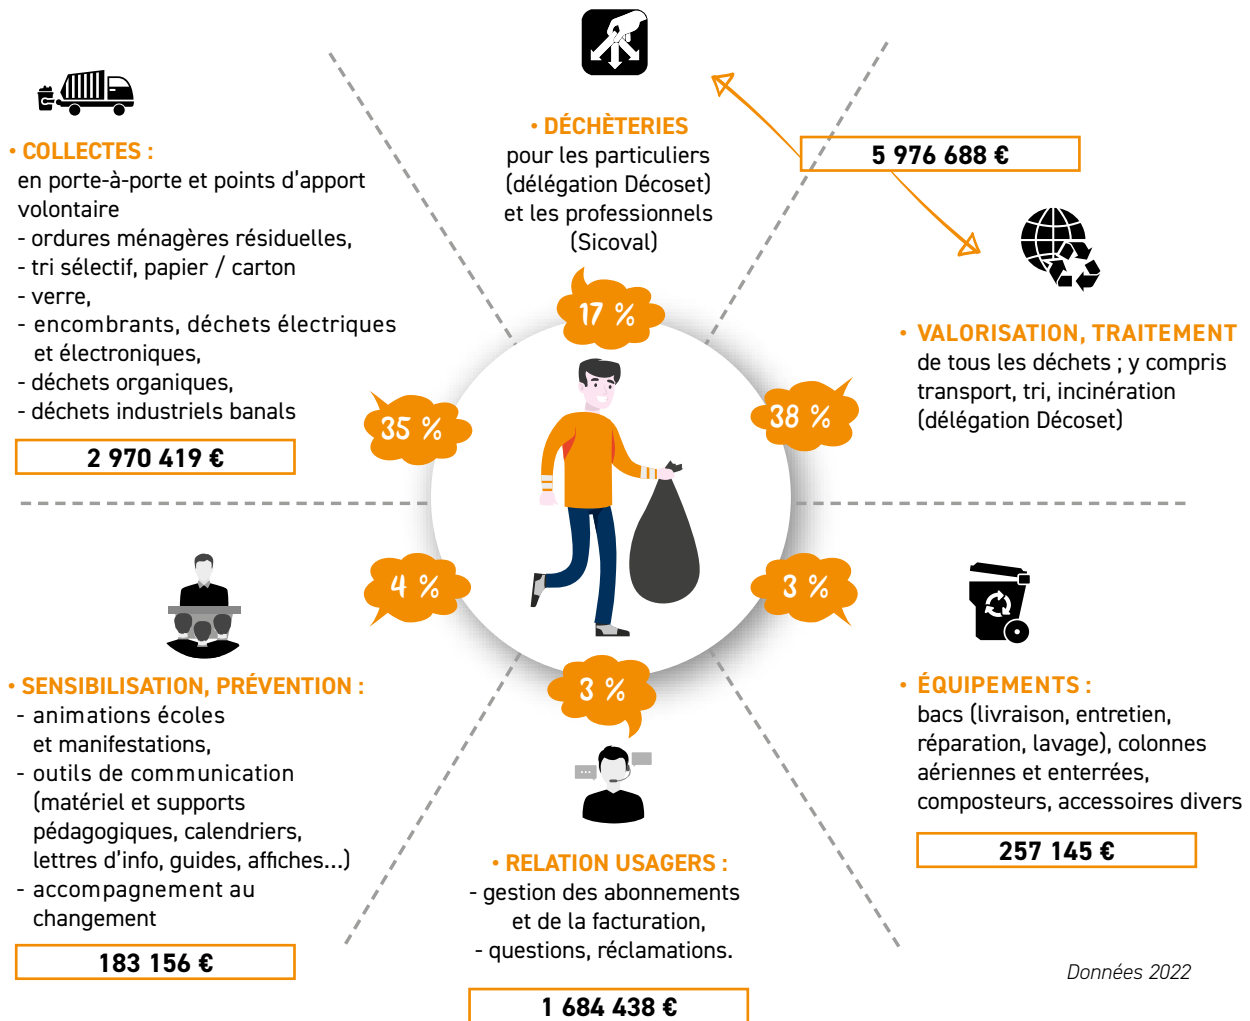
• COLLECTES :
en porte-à-porte et points d'apport volontaire
- ordures ménagères résiduelles,
- tri sélectif, papier / carton
- verre,
- encombrants, déchets électriques et électroniques,
- déchets organiques,
- déchets industriels banals

2 970 419 €

• DÉCHÈTERIES
pour les particuliers (délégation Décoset) et les professionnels (Sicoval)

5 976 688 €

• VALORISATION, TRAITEMENT
de tous les déchets ; y compris transport, tri, incinération (délégation Décoset)

17 %

35 %

38 %

4 %

3 %

3 %

• SENSIBILISATION, PRÉVENTION :
- animations écoles et manifestations,
- outils de communication (matériel et supports pédagogiques, calendriers, lettres d'info, guides, affiches...)
- accompagnement au changement

183 156 €

• RELATION USAGERS :
- gestion des abonnements et de la facturation,
- questions, réclamations.

1 684 438 €

• ÉQUIPEMENTS :
bacs (livraison, entretien, réparation, lavage), colonnes aériennes et enterrées, composteurs, accessoires divers

257 145 €

Données 2022